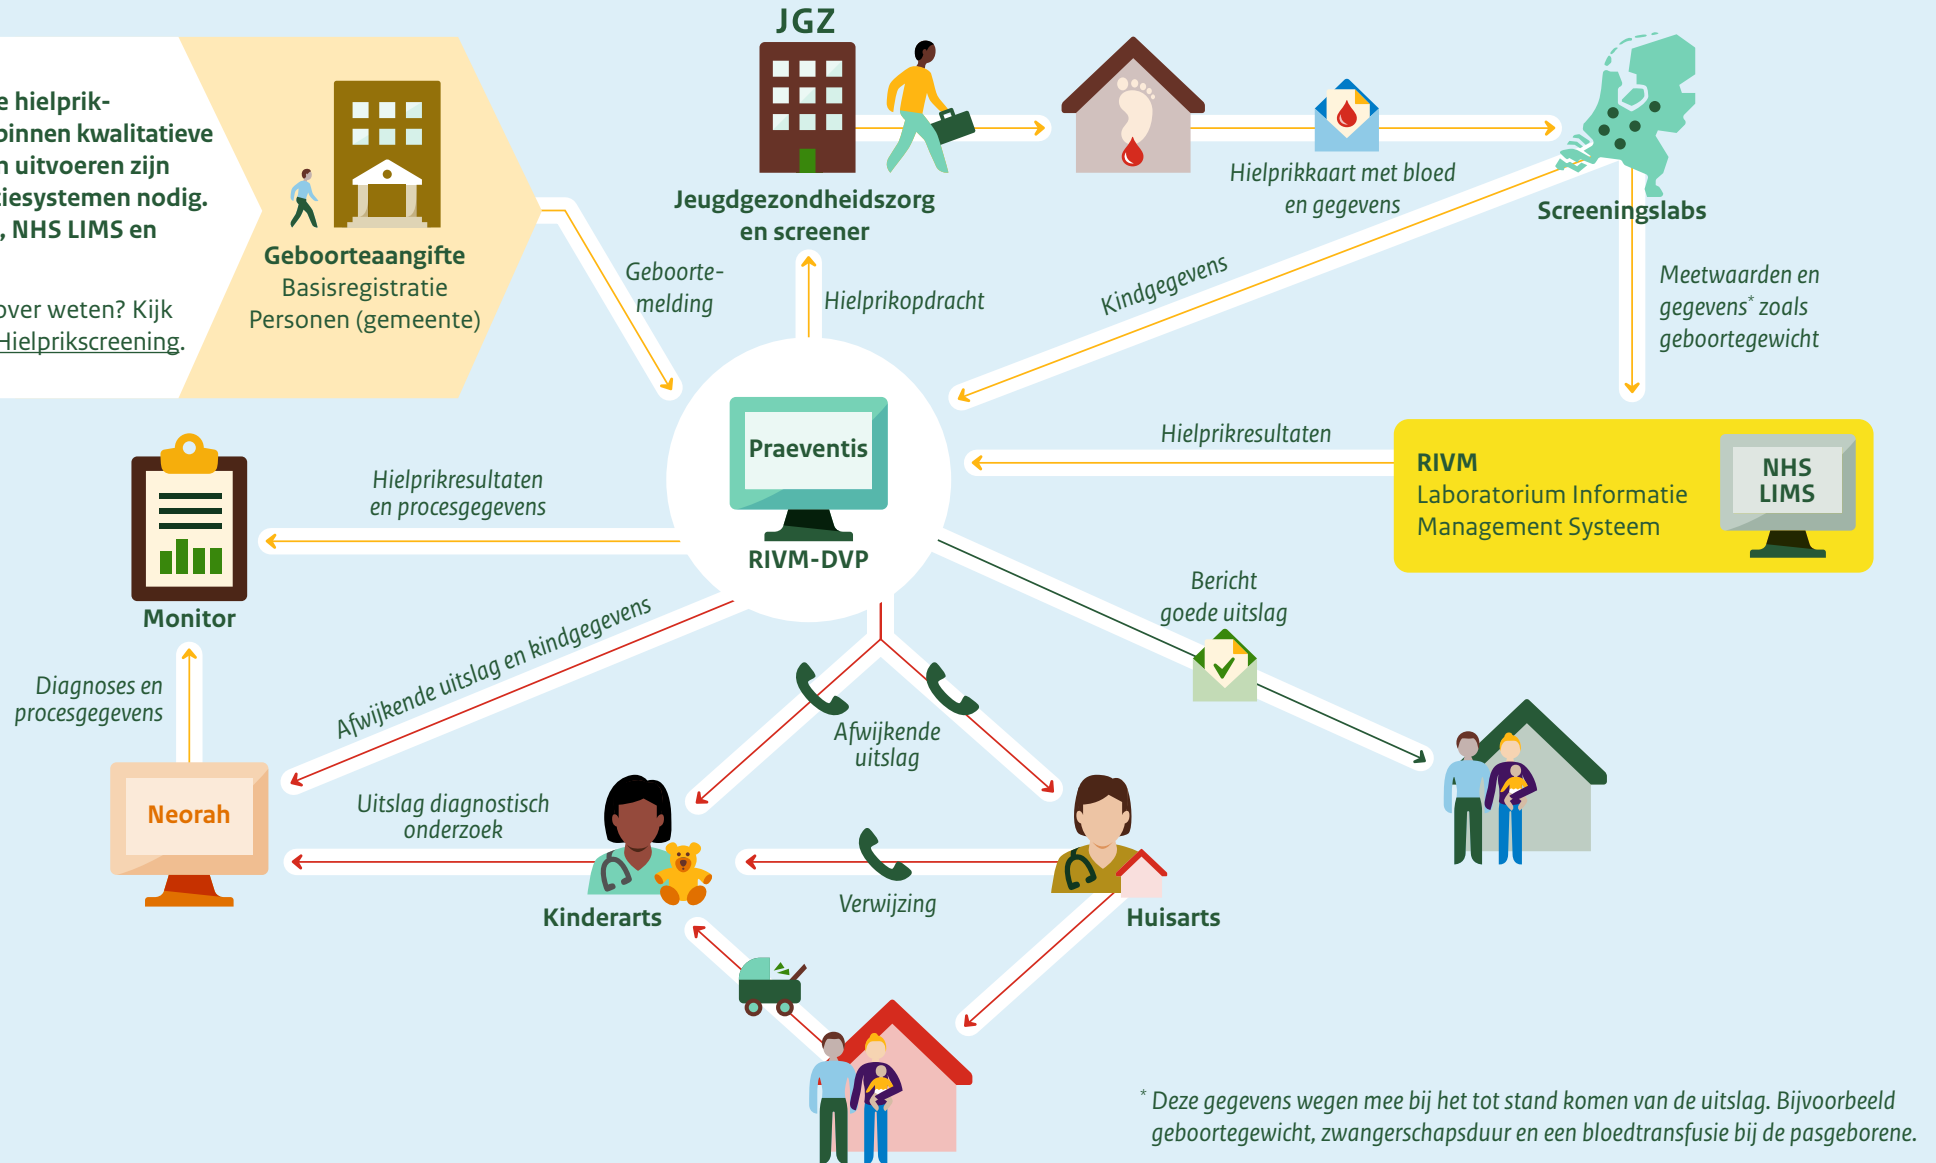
e hielprikbinnen kwalitatieve n uitvoeren zijn iesystemen nodig. , NHS LIMS en

over weten? Kijk Hielprikscreening.

Geboorteaangifte
Basisregistratie Personen (gemeente)

JGZ

Jeugdgezondheidszorg en screener

Hielprikkaart met bloed en gegevens

Screeningslabs

Geboorte-melding

Hielprikopdracht

Kindgegevens

Meetwaarden en gegevens* zoals geboortegewicht

Praeventis

RIVM-DVP

Hielprikresultaten

RIVM
Laboratorium Informatie Management Systeem

NHS LIMS

Hielprikresultaten en procesgegevens

Monitor

Bericht goede uitslag

Afwijkende uitslag en kindgegevens

Diagnoses en procesgegevens

Afwijkende uitslag

Neorah

Uitslag diagnostisch onderzoek

Verwijzing

Kinderarts

Huisarts

* Deze gegevens wegen mee bij het tot stand komen van de uitslag. Bijvoorbeeld geboortegewicht, zwangerschapsduur en een bloedtransfusie bij de pasgeborene.